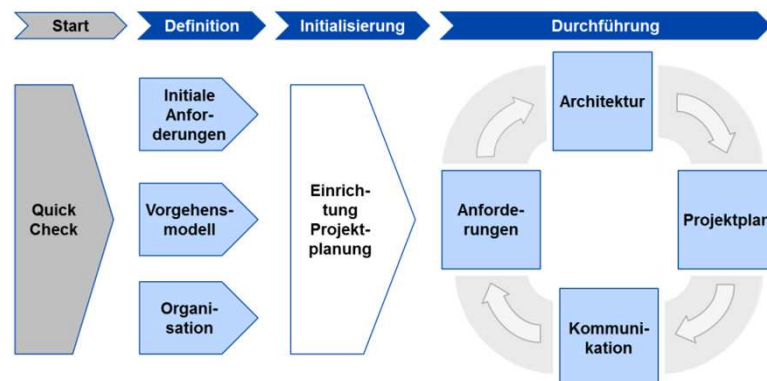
Start

Definition

Initialisierung

Durchführung

Quick Check

Initiale Anforderungen

Vorgehensmodell

Organisation

Einrichtung Projektplanung

Architektur

Anforderungen

Projektplan

Kommunikation